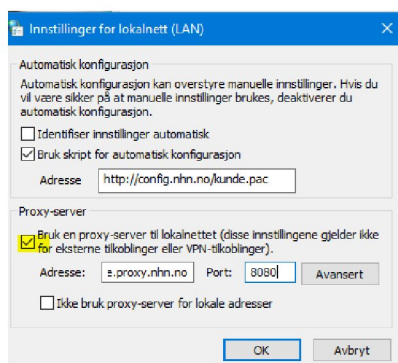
Innstillinger for lokalnett (LAN)

Automatisk konfigurasjon

Automatisk konfigurasjon kan overstyre manuelle innstillinger. Hvis du vil være sikker på at manuelle innstillinger brukes, deaktiverer du automatisk konfigurasjon.

Identifiser innstillinger automatisk

Bruk skript for automatisk konfigurasjon

Adresse http://config.nhn.no/kunde.pac

Proxy-server

Bruk en proxy-server til lokalnettet (disse innstillingene gjelder ikke for eksterne tilkoblinger eller VPN-tilkoblinger).

Adresse: e.proxy.nhn.no Port: 8080 Avansert

Ikke bruk proxy-server for lokale adresser

OK Avbryt